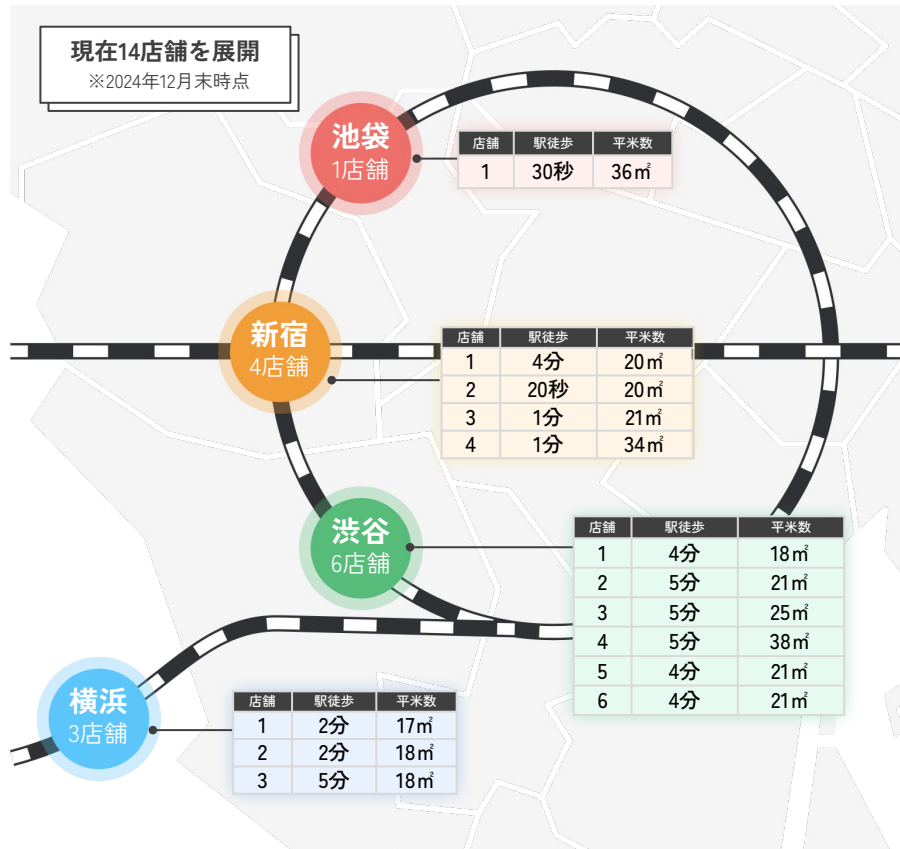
現在14店舗を展開
※2024年12月末時点

池袋
1店舗

| 店舗 | 駅徒歩 | 平米数 |
|---|---|---|
| 1 | 30秒 | 36㎡ |

新宿
4店舗

| 店舗 | 駅徒歩 | 平米数 |
|---|---|---|
| 1 | 4分 | 20㎡ |
| 2 | 20秒 | 20㎡ |
| 3 | 1分 | 21㎡ |
| 4 | 1分 | 34㎡ |

渋谷
6店舗

| 店舗 | 駅徒歩 | 平米数 |
|---|---|---|
| 1 | 4分 | 18㎡ |
| 2 | 5分 | 21㎡ |
| 3 | 5分 | 25㎡ |
| 4 | 5分 | 38㎡ |
| 5 | 4分 | 21㎡ |
| 6 | 4分 | 21㎡ |

横浜
3店舗

| 店舗 | 駅徒歩 | 平米数 |
|---|---|---|
| 1 | 2分 | 17㎡ |
| 2 | 2分 | 18㎡ |
| 3 | 5分 | 18㎡ |